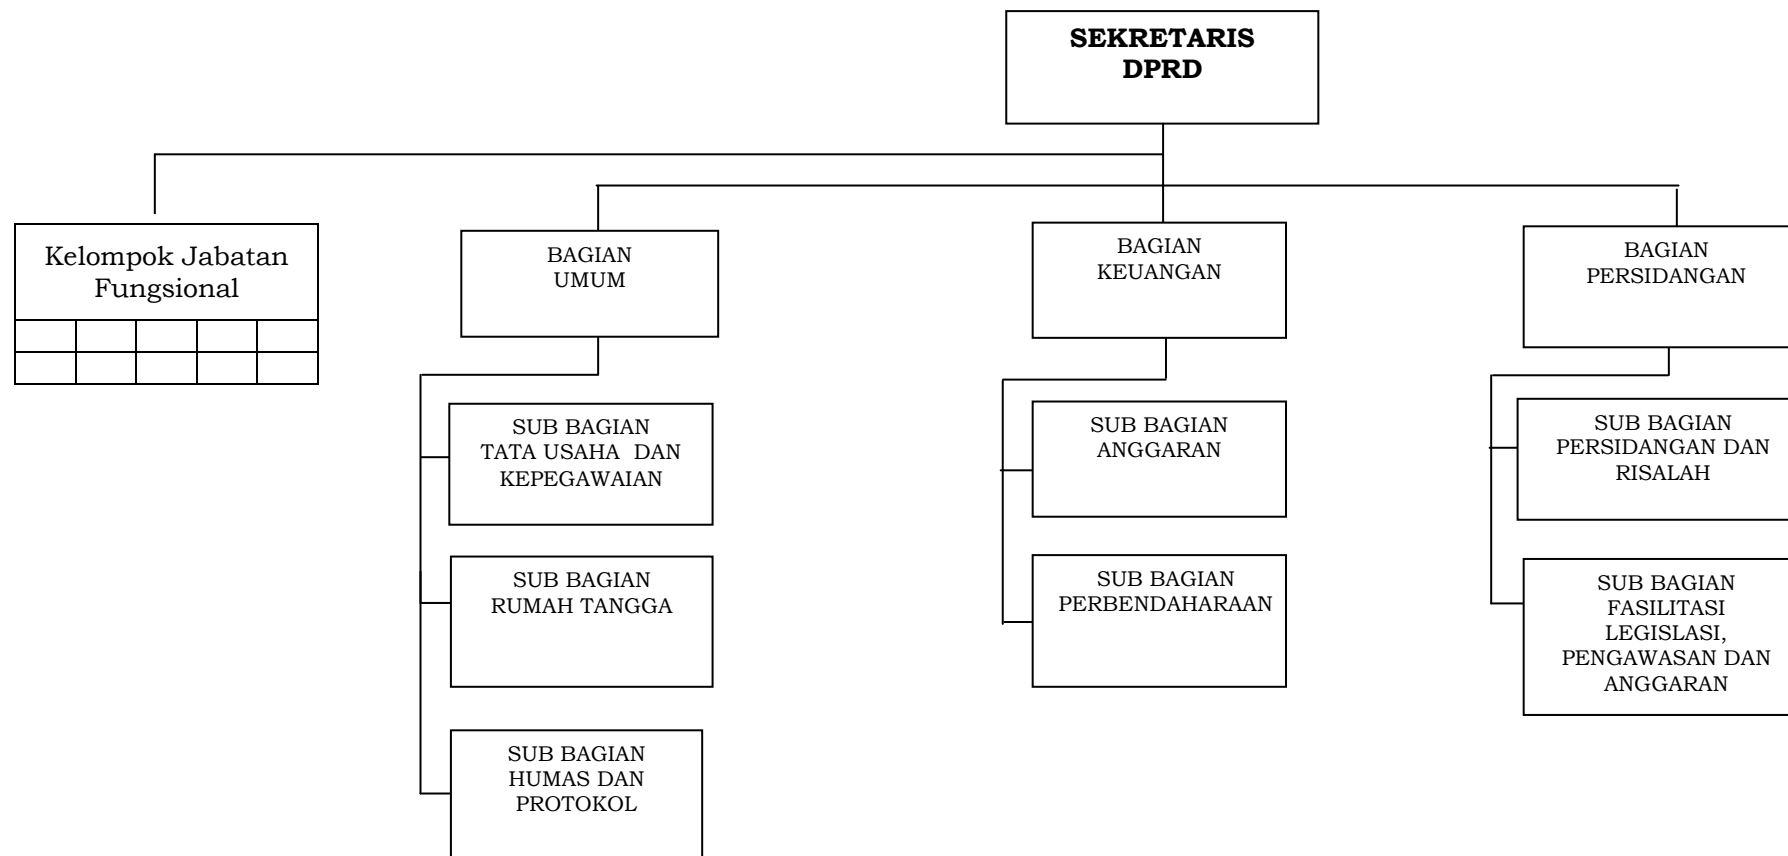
SEKRETARIS DPRD

Kelompok Jabatan Fungsional

BAGIAN UMUM

SUB BAGIAN TATA USAHA DAN KEPEGAWAIAN

SUB BAGIAN RUMAH TANGGA

SUB BAGIAN HUMAS DAN PROTOKOL

BAGIAN KEUANGAN

SUB BAGIAN ANGGARAN

SUB BAGIAN PERBENDAHARAAN

BAGIAN PERSIDANGAN

SUB BAGIAN PERSIDANGAN DAN RISALAH

SUB BAGIAN FASILITASI LEGISLASI, PENGAWASAN DAN ANGGARAN